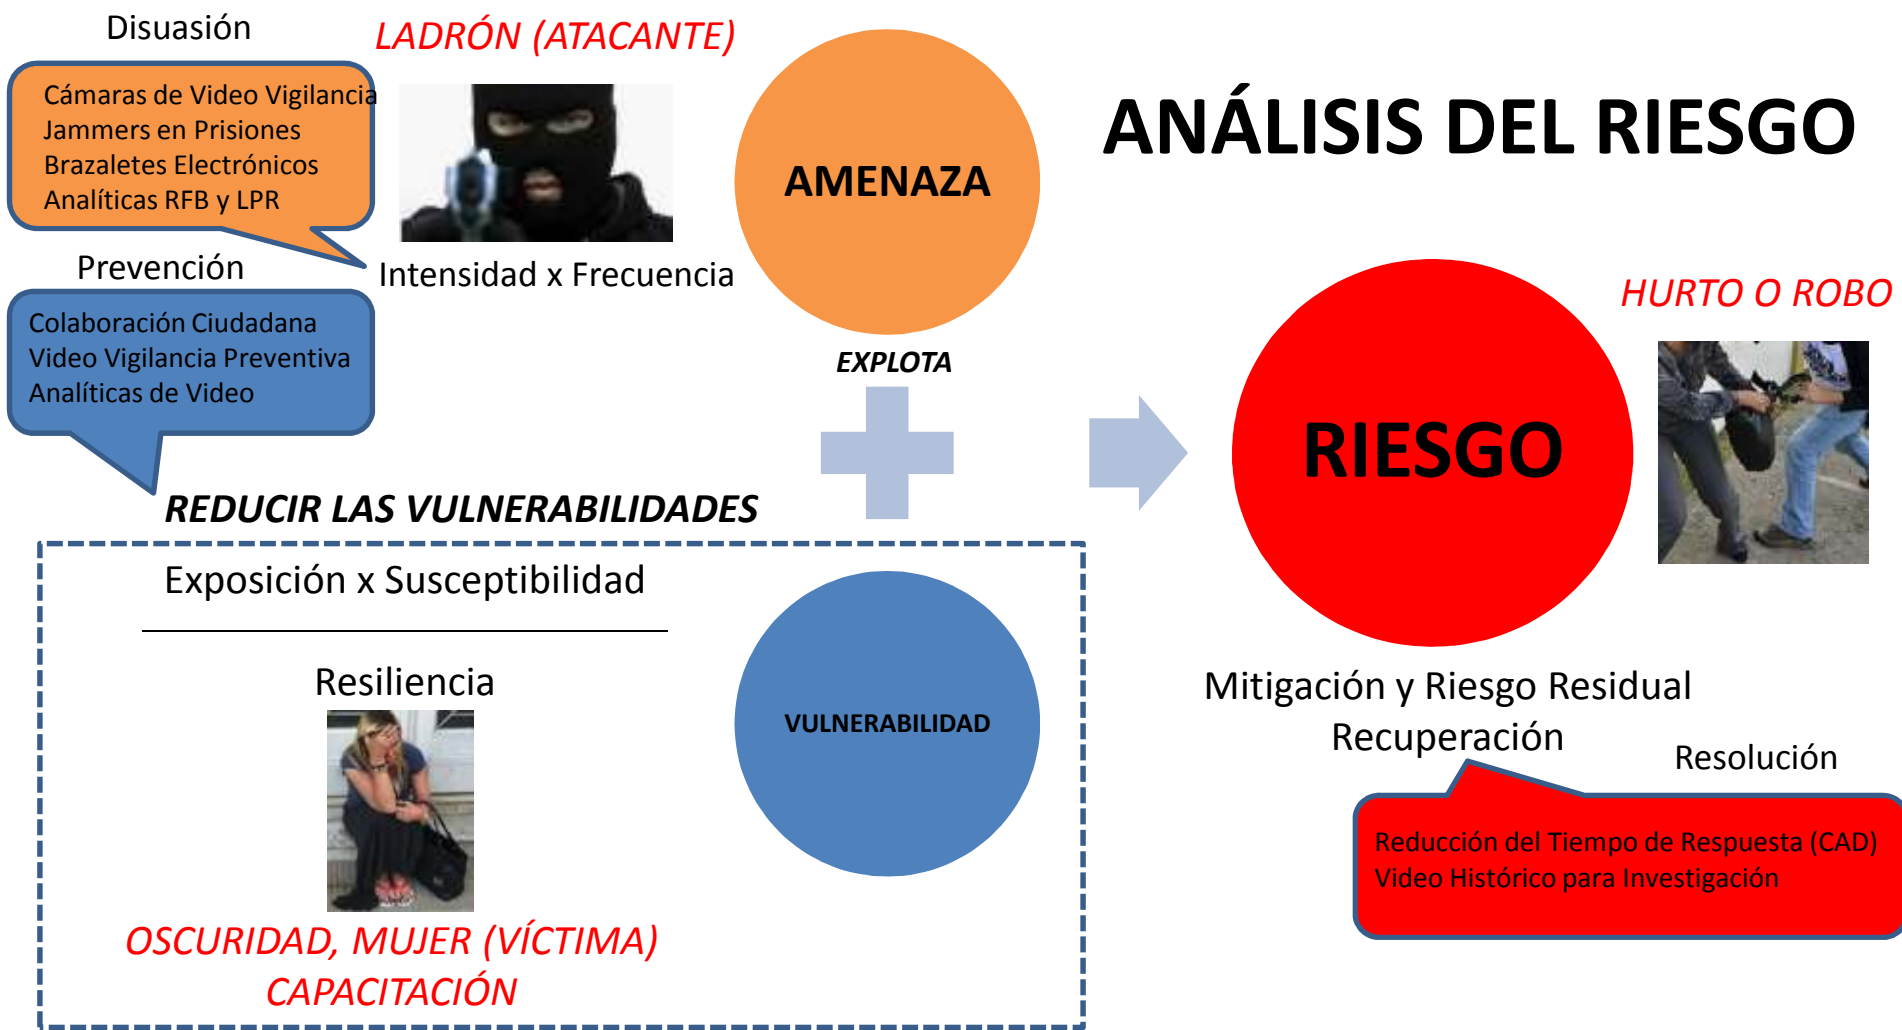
Disuasión

Cámaras de Video Vigilancia
Jammers en Prisiones
Brazaletes Electrónicos
Analíticas RFB y LPR

LADRÓN (ATACANTE)

AMENAZA

ANÁLISIS DEL RIESGO

Prevención

Intensidad x Frecuencia

Colaboración Ciudadana
Video Vigilancia Preventiva
Analíticas de Video

EXPLOTA

HURTO O ROBO

RIESGO

REDUCIR LAS VULNERABILIDADES

$\frac{\text{Exposición x Susceptibilidad}}{\text{Resiliencia}}$

VULNERABILIDAD

Mitigación y Riesgo Residual
Recuperación

Resolución

Reducción del Tiempo de Respuesta (CAD)
Video Histórico para Investigación

OSCURIDAD, MUJER (VÍCTIMA)
CAPACITACIÓN